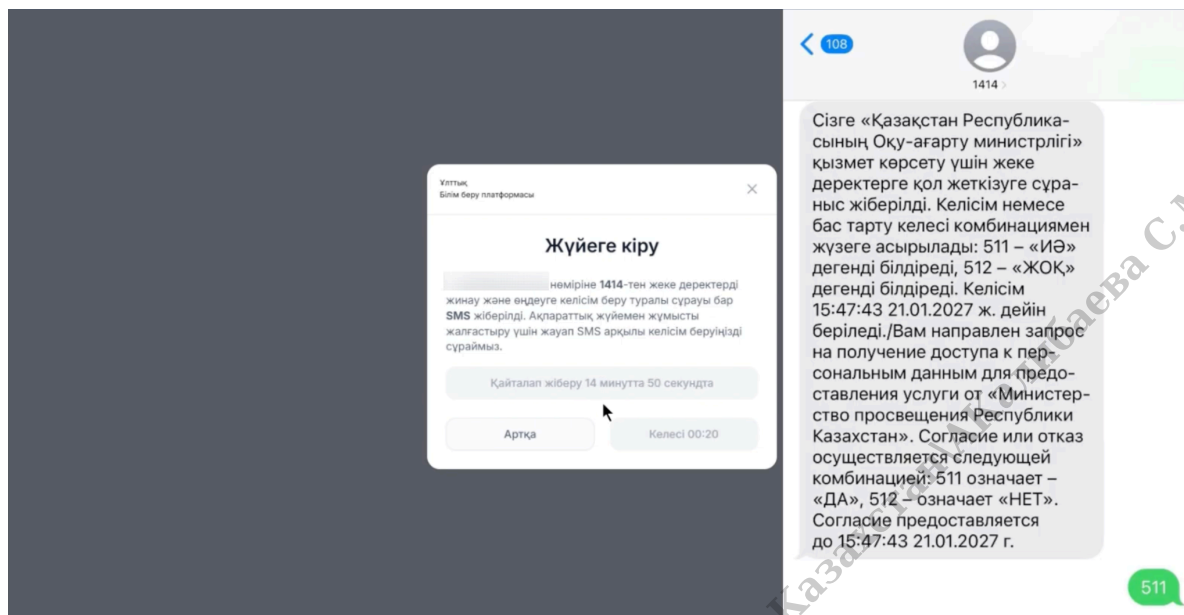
Ұлттық
Білім беру платформасы

×

Жүйеге кіру

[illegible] нөміріне 1414-тен жеке деректерді жинау және өңдеуге келісім беру туралы сұрауы бар SMS жіберілді. Ақпараттық жүйемен жұмысты жалғастыру үшін жауап SMS арқылы келісім беруіңізді сұраймыз.

Қайталап жіберу 14 минутта 50 секундта

Артқа

Келесі 00:20

108

1414

Сізге «Қазақстан Республикасының Оқу-ағарту министрлігі» қызмет көрсету үшін жеке деректерге қол жеткізуге сұраныс жіберілді. Келісім немесе бас тарту келесі комбинациямен жүзеге асырылады: 511 – «ИӘ» дегенді білдіреді, 512 – «ЖОҚ» дегенді білдіреді. Келісім 15:47:43 21.01.2027 ж. дейін беріледі./Вам направлен запрос на получение доступа к персональным данным для предоставления услуги от «Министерство просвещения Республики Казахстан». Согласие или отказ осуществляется следующей комбинацией: 511 означает – «ДА», 512 – означает «НЕТ». Согласие предоставляется до 15:47:43 21.01.2027 г.

511

Казахстан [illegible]баева С.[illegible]